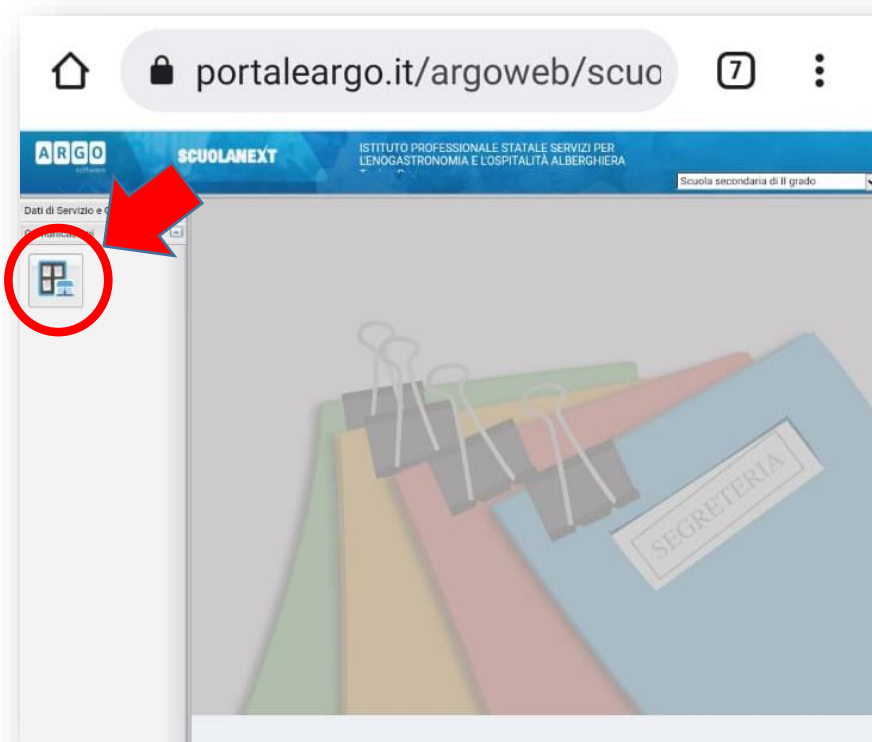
portaleargo.it/argoweb/scuo

7

ARGO software

SCUOLANEXT

ISTITUTO PROFESSIONALE STATALE SERVIZI PER L'ENOGASTRONOMIA E L'OSPITALITÀ ALBERGHIERA

Scuola secondaria di II grado

Dati di Servizio e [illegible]

Comunicazioni

SEGRETERIA